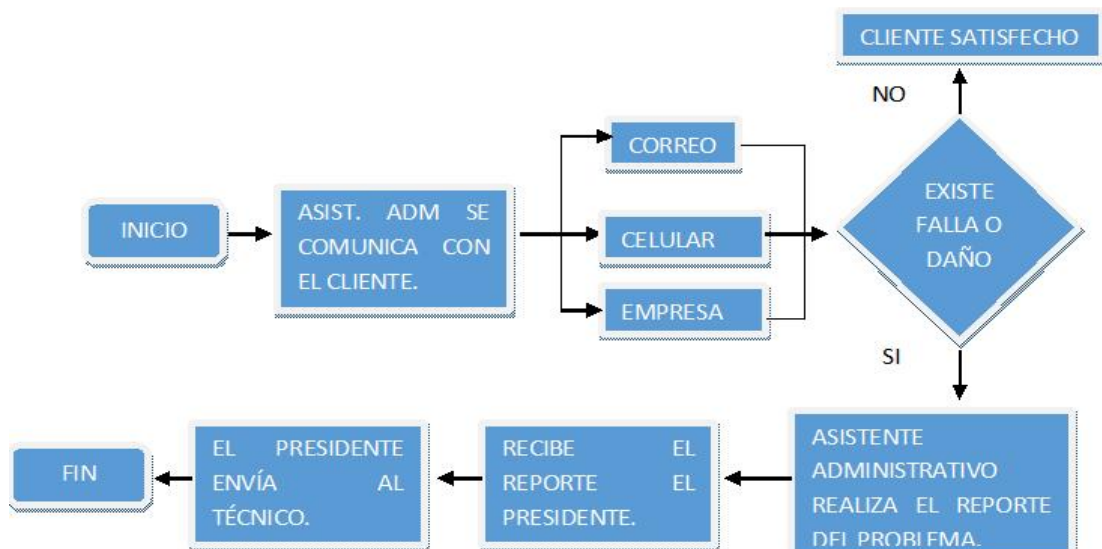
CLIENTE SATISFECHO

NO

INICIO

ASIST. ADM SE COMUNICA CON EL CLIENTE.

CORREO

CELULAR

EMPRESA

EXISTE FALLA O DAÑO

SI

ASISTENTE ADMINISTRATIVO REALIZA EL REPORTE DEL PROBLEMA.

RECIBE EL REPORTE EL PRESIDENTE.

EL PRESIDENTE ENVÍA AL TÉCNICO.

FIN